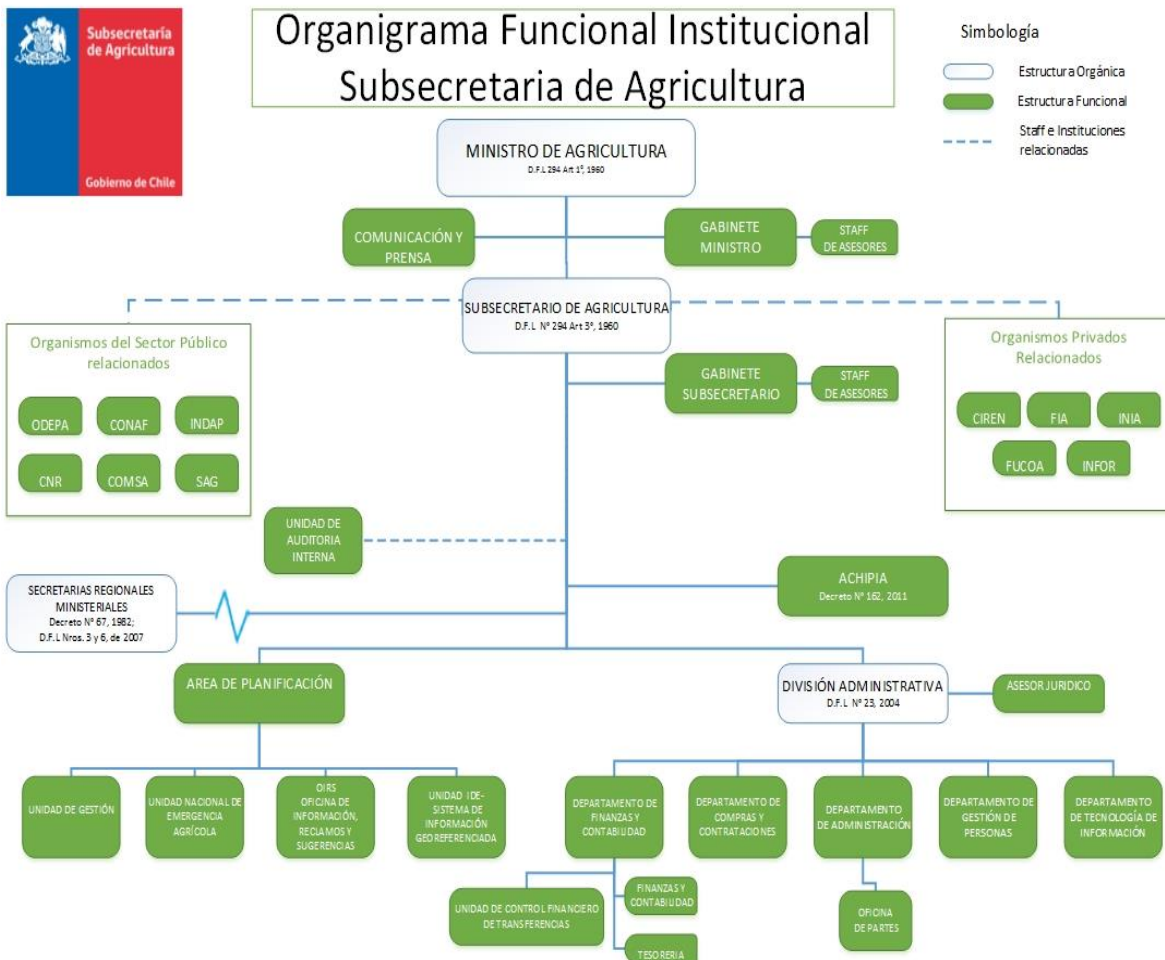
Subsecretaría de Agricultura

Gobierno de Chile

Organigrama Funcional Institucional
Subsecretaria de Agricultura

Simbología

Estructura Orgánica

Estructura Funcional

Staff e Instituciones relacionadas

MINISTRO DE AGRICULTURA
D.F.L 294 Art 1°, 1960

COMUNICACIÓN Y PRENSA

GABINETE MINISTRO

STAFF DE ASESORES

SUBSECRETARIO DE AGRICULTURA
D.F.L Nº 294 Art 3°, 1960

Organismos del Sector Público relacionados

ODEPA

CONAF

INDAP

CNR

COMSA

SAG

GABINETE SUBSECRETARIO

STAFF DE ASESORES

Organismos Privados Relacionados

CIREN

FIA

INIA

FUCOA

INFOR

UNIDAD DE AUDITORIA INTERNA

SECRETARIAS REGIONALES MINISTERIALES
Decreto Nº 67, 1982;
D.F.L Nros. 3 y 6, de 2007

ACHIPIA
Decreto Nº 162, 2011

AREA DE PLANIFICACIÓN

DIVISIÓN ADMINISTRATIVA
D.F.L Nº 23, 2004

ASESOR JURIDICO

UNIDAD DE GESTIÓN

UNIDAD NACIONAL DE EMERGENCIA AGRÍCOLA

OIRS
OFICINA DE INFORMACIÓN, RECLAMOS Y SUGERENCIAS

UNIDAD IDE- SISTEMA DE INFORMACIÓN GEOREFERENCIADA

DEPARTAMENTO DE FINANZAS Y CONTABILIDAD

DEPARTAMENTO DE COMPRAS Y CONTRATACIONES

DEPARTAMENTO DE ADMINISTRACIÓN

DEPARTAMENTO DE GESTIÓN DE PERSONAS

DEPARTAMENTO DE TECNOLOGÍA DE INFORMACIÓN

UNIDAD DE CONTROL FINANCIERO DE TRANSFERENCIAS

FINANZAS Y CONTABILIDAD

TESORERIA

OFICINA DE PARTES